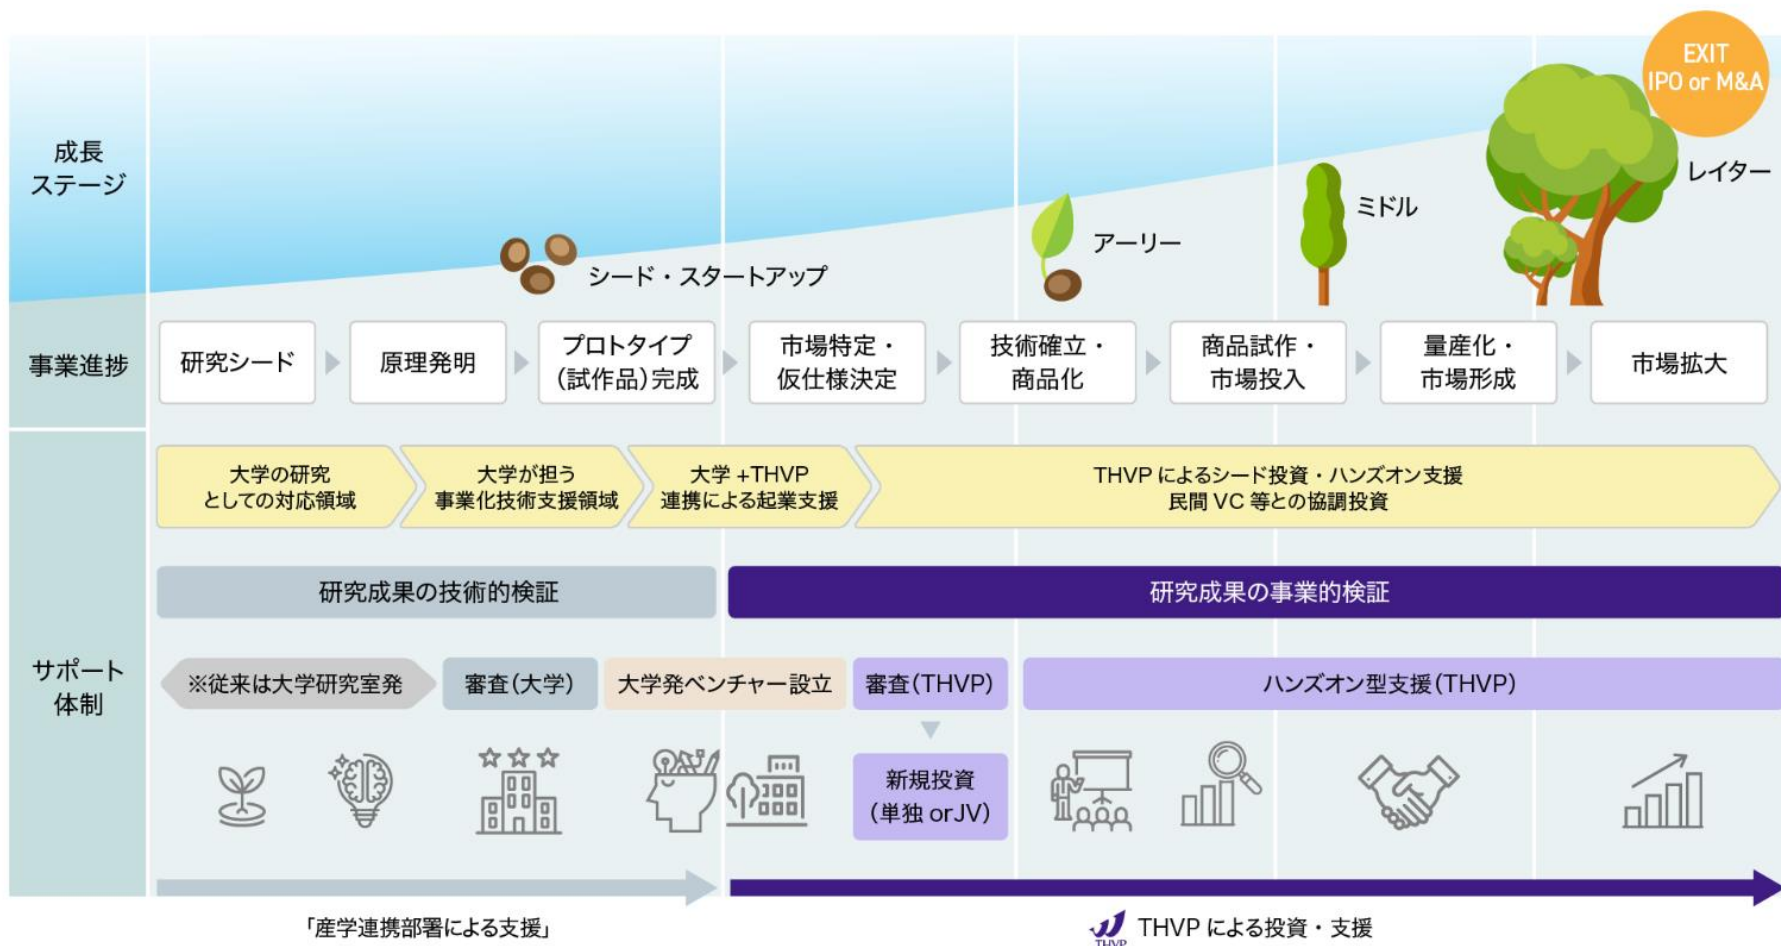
EXIT
IPO or M&A

成長
ステージ

レイター

ミドル

アーリー

シード・スタートアップ

事業進捗

研究シード

原理発明

プロトタイプ
(試作品)完成

市場特定・
仮仕様決定

技術確立・
商品化

商品試作・
市場投入

量産化・
市場形成

市場拡大

サポート
体制

大学の研究
としての対応領域

大学が担う
事業化技術支援領域

大学+THVP
連携による起業支援

THVPによるシード投資・ハンズオン支援
民間VC等との協調投資

研究成果の技術的検証

研究成果の事業的検証

※従来は大学研究室発

審査(大学)

大学発ベンチャー設立

審査(THVP)

ハンズオン型支援(THVP)

新規投資
(単独 orJV)

「産学連携部署による支援」

THVP

THVPによる投資・支援